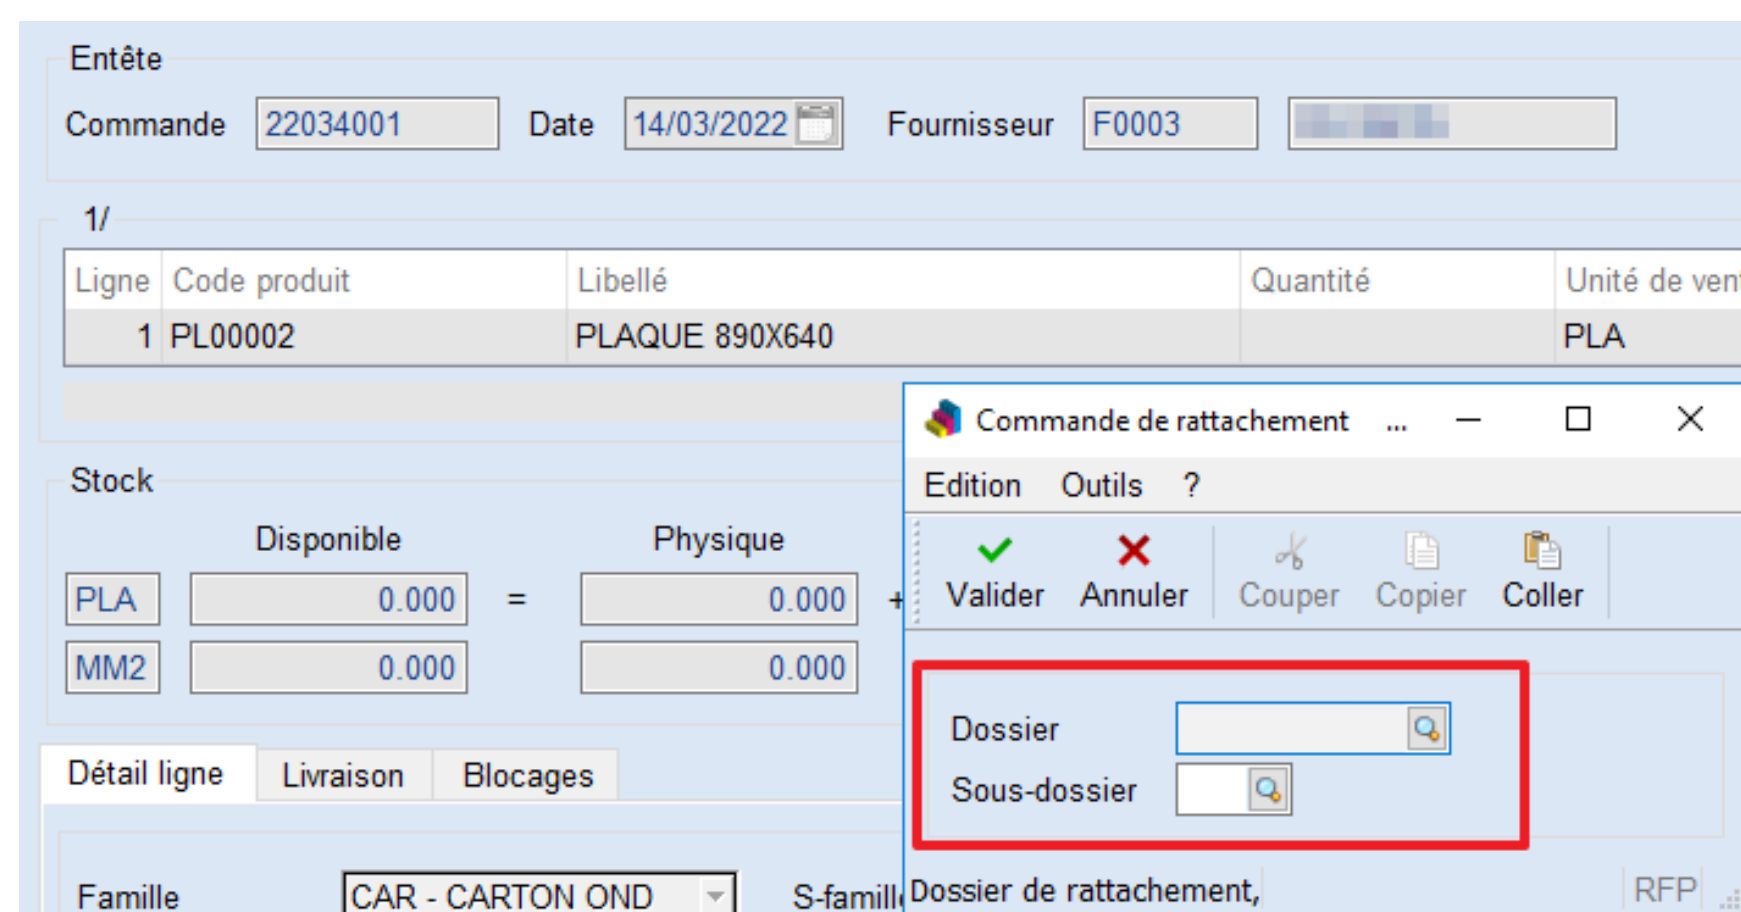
Entête

Commande 22034001 Date 14/03/2022 Fournisseur F0003

1/

| Ligne | Code produit | Libellé | Quantité | Unité de ven |
|---|---|---|---|---|
| 1 | PL00002 | PLAQUE 890X640 | | PLA |

Stock

Disponible Physique

PLA 0.000 = 0.000 +

MM2 0.000 0.000

Détail ligne Livraison Blocages

Famille CAR - CARTON OND S-famill

Commande de rattachement ...

Edition Outils ?

Valider Annuler Couper Copier Coller

Dossier

Sous-dossier

Dossier de rattachement,

RFP